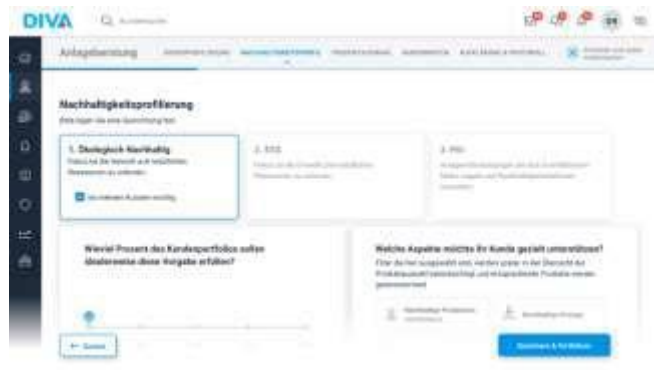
DIVA

Anlageberatung

Nachhaltigkeitsprofilierung

1. Ökologisch Nachhaltig

2. ESG

3. PAI

Wieviel Prozent des Kundenportfolios sollen idealerweise diese Vorgabe erfüllen?

Welche Aspekte möchte Ihr Kunde gezielt unterstützen?

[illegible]

Speichern & Fortfahren